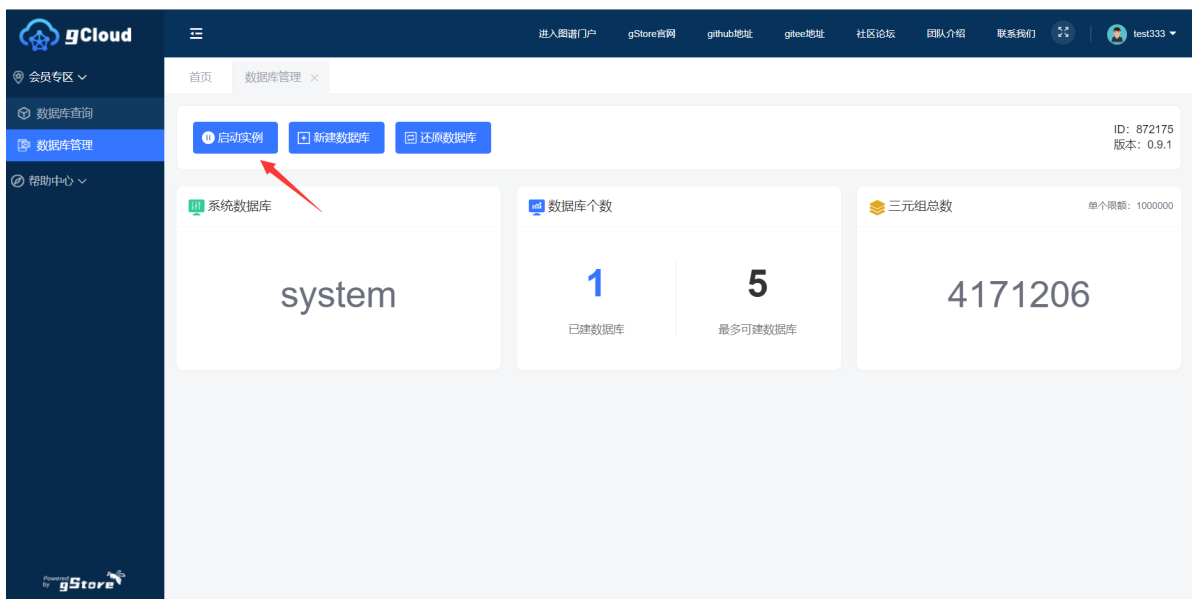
gCloud

进入图谱门户 gStore官网 github地址 gitee地址 社区论坛 团队介绍 联系我们 test333

会员专区
数据库查询
数据库管理
帮助中心

首页 数据库管理 ×

启动实例 新建数据库 还原数据库

ID: 872175
版本: 0.9.1

系统数据库

system

数据库个数

1
已建数据库

5
最多可建数据库

三元组总数 单个限额: 1000000

4171206

Powered by gStore